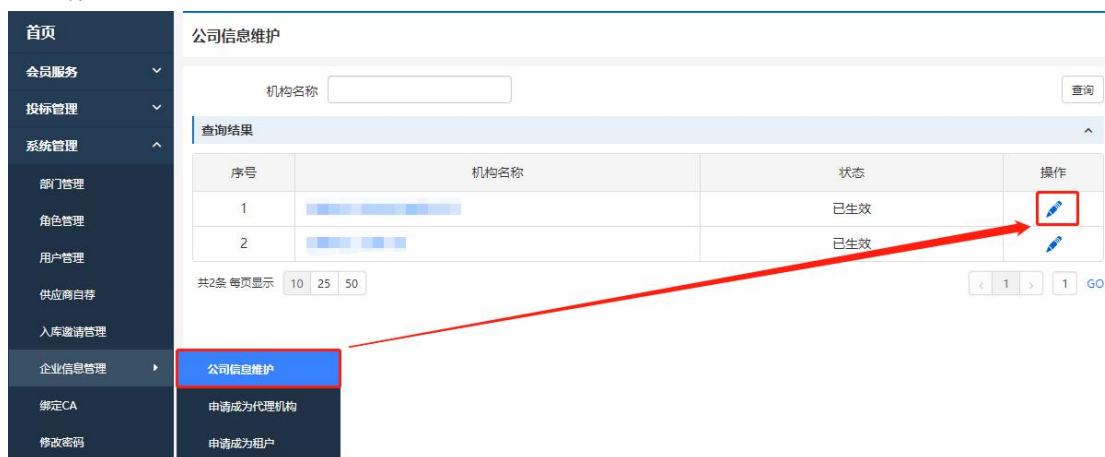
首页
会员服务
投标管理
系统管理
部门管理
角色管理
用户管理
供应商自荐
入库邀请管理
企业信息管理
绑定CA
修改密码

公司信息维护

机构名称
查询

查询结果

| 序号 | 机构名称 | 状态 | 操作 |
|---|---|---|---|
| 1 | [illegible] | 已生效 | |
| 2 | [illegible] | 已生效 | |

共2条 每页显示 10 25 50

< 1 > 1 GO

公司信息维护
申请成为代理机构
申请成为租户